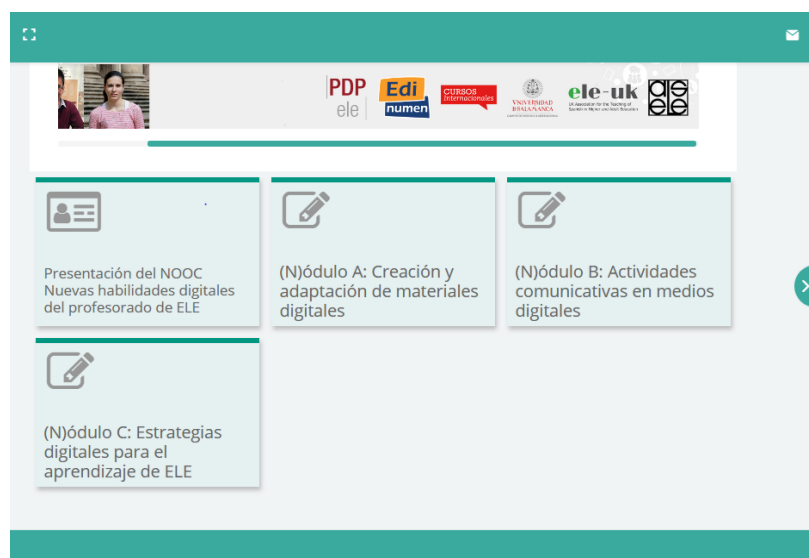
PDP ele | Edi numen | CURSOS internacionales | VNIVERSIDAD DSALAMANCA | ele-uk UK Association for the Teaching of Spanish in Higher and Adult Education | ele ele

Presentación del NOOC Nuevas habilidades digitales del profesorado de ELE

(N)ódulo A: Creación y adaptación de materiales digitales

(N)ódulo B: Actividades comunicativas en medios digitales

(N)ódulo C: Estrategias digitales para el aprendizaje de ELE